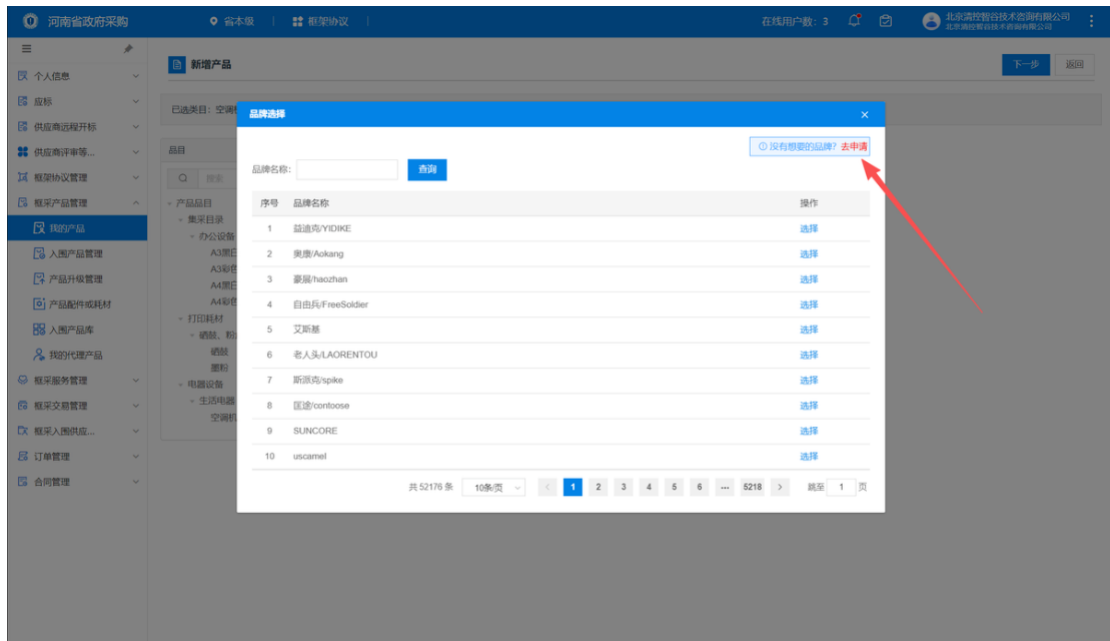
河南省政府采购
省本级 | 框架协议 |
在线用户数：3
北京清控智谷技术咨询有限公司
北京清控智谷技术咨询有限公司

个人信息
应标
供应商远程开标
供应商评审等...
框架协议管理
框采产品管理
我的产品
入围产品管理
产品升级管理
产品配件或耗材
入围产品库
我的代理产品
框采服务管理
框采交易管理
框采入围供应...
订单管理
合同管理

新增产品
下一步
返回
已选类目：空调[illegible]
品目
搜索
产品品目
集采目录
办公设备
A3黑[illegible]
A3彩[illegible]
A4黑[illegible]
A4彩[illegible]
打印耗材
硒鼓、粉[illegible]
硒鼓
墨粉
电器设备
生活电器
空调机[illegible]

品牌选择
×
没有想要的品牌？去申请
品牌名称：
查询

| 序号 | 品牌名称 | 操作 |
|---|---|---|
| 1 | 益迪克/YIDIKE | 选择 |
| 2 | 奥康/Aokang | 选择 |
| 3 | 豪展/haozhan | 选择 |
| 4 | 自由兵/FreeSoldier | 选择 |
| 5 | 艾斯基 | 选择 |
| 6 | 老人头/LAORENTOU | 选择 |
| 7 | 斯派克/spike | 选择 |
| 8 | 匡途/contoose | 选择 |
| 9 | SUNCORE | 选择 |
| 10 | uscamel | 选择 |

共 52176 条 10条/页 < 1 2 3 4 5 6 ··· 5218 > 跳至 1 页